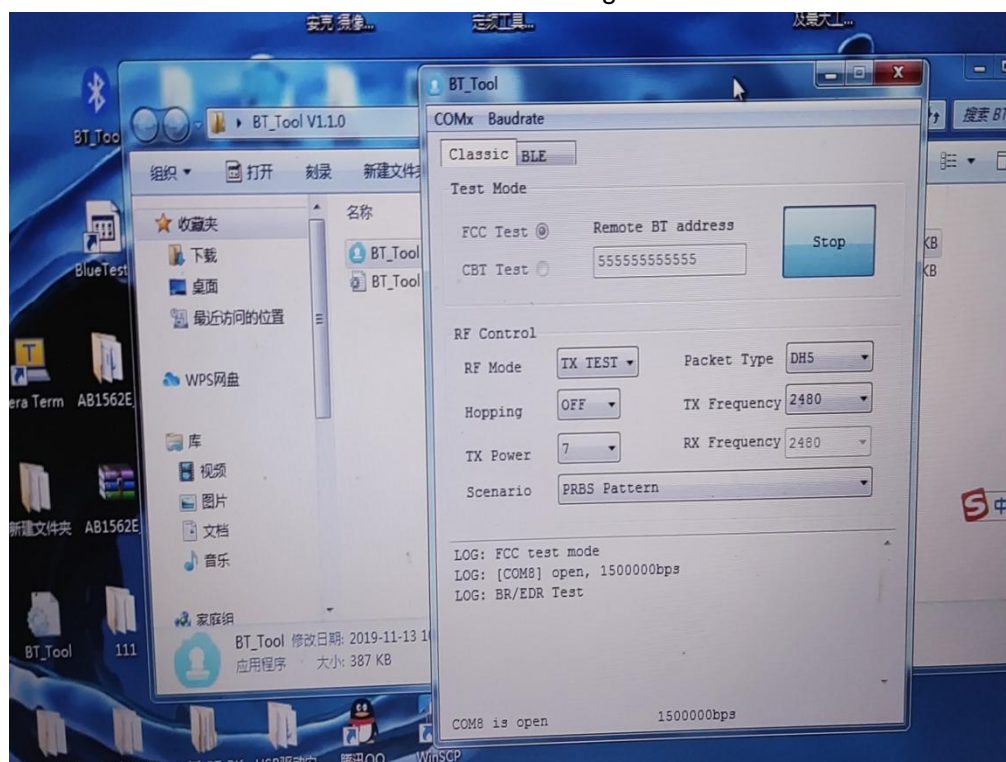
安克 摄像... 生成工具... 从录大工...

BT_Tool

BT_Tool V1.1.0

搜索 BT

组织 ▾ 打开 刻录 新建文件夹

收藏夹
下载
桌面
最近访问的位置

WPS网盘

库
视频
图片
文档
音乐

家庭组

名称
BT_Tool
BT_Tool

KB
KB

BT_Tool 修改日期: 2019-11-13 1
应用程序 大小: 387 KB

BlueTest
era Term
AB1562E
新建文件夹
AB1562E
BT_Tool
111
腾讯QQ
WinSCP

BT_Tool
COMx Baudrate
Classic BLE
Test Mode
FCC Test
CBT Test
Remote BT address
555555555555
Stop
RF Control
RF Mode TX TEST
Packet Type DH5
Hopping OFF
TX Frequency 2480
TX Power 7
RX Frequency 2480
Scenario PRBS Pattern
LOG: FCC test mode
LOG: [COM8] open, 1500000bps
LOG: BR/EDR Test
COM8 is open 1500000bps